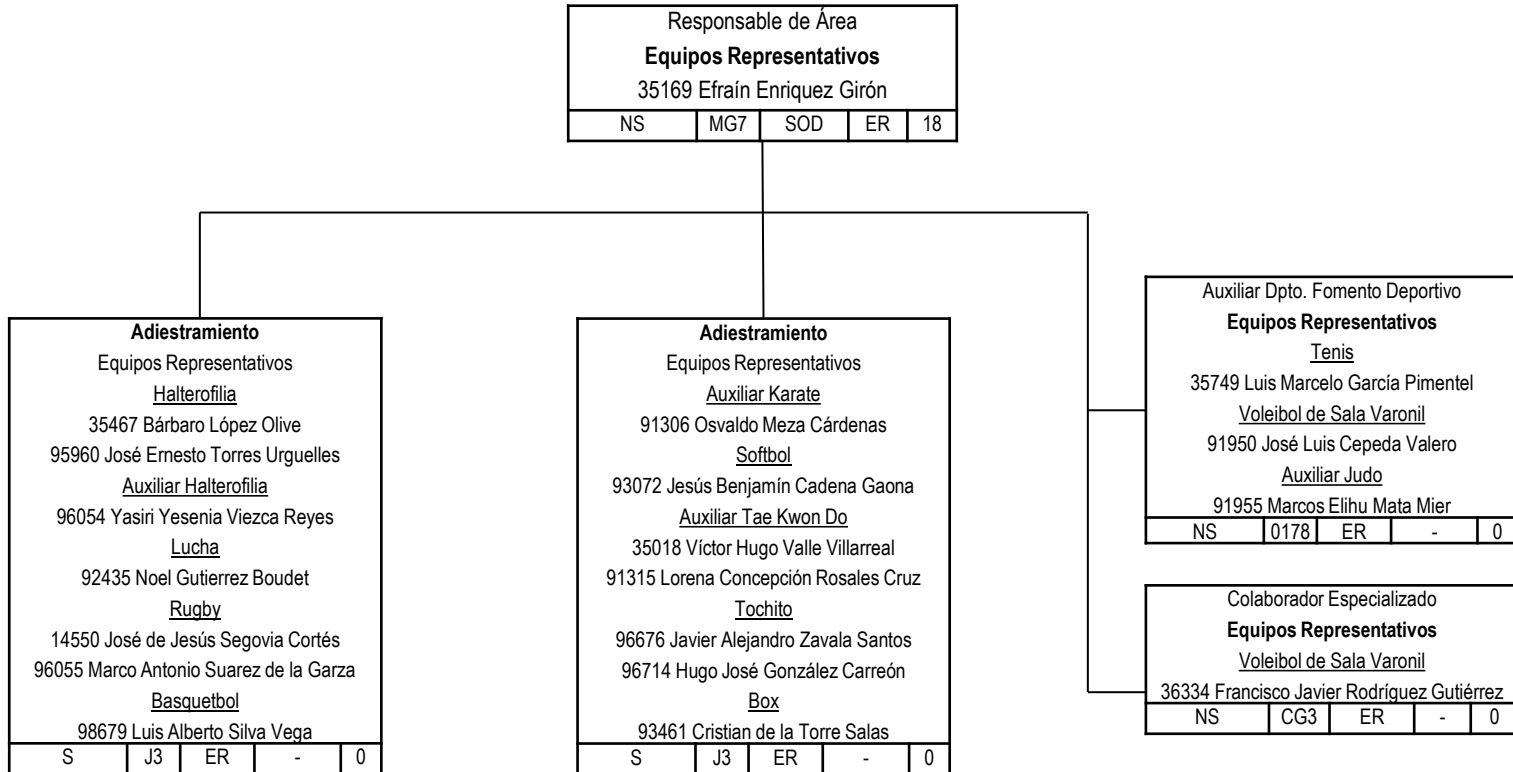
Responsable de Área
**Equipos Representativos**
35169 Efraín Enriquez Girón

| NS | MG7 | SOD | ER | 18 |
|---|---|---|---|---|

**Adiestramiento**
Equipos Representativos
Halterofilia
35467 Bárbaro López Olive
95960 José Ernesto Torres Urguelles
Auxiliar Halterofilia
96054 Yasiri Yesenia Viezca Reyes
Lucha
92435 Noel Gutierrez Boudet
Rugby
14550 José de Jesús Segovia Cortés
96055 Marco Antonio Suarez de la Garza
Basquetbol
98679 Luis Alberto Silva Vega

| S | J3 | ER | - | 0 |
|---|---|---|---|---|

**Adiestramiento**
Equipos Representativos
Auxiliar Karate
91306 Osvaldo Meza Cárdenas
Softbol
93072 Jesús Benjamín Cadena Gaona
Auxiliar Tae Kwon Do
35018 Víctor Hugo Valle Villarreal
91315 Lorena Concepción Rosales Cruz
Tochito
96676 Javier Alejandro Zavala Santos
96714 Hugo José González Carreón
Box
93461 Cristian de la Torre Salas

| S | J3 | ER | - | 0 |
|---|---|---|---|---|

Auxiliar Dpto. Fomento Deportivo
**Equipos Representativos**
Tenis
35749 Luis Marcelo García Pimentel
Voleibol de Sala Varonil
91950 José Luis Cepeda Valero
Auxiliar Judo
91955 Marcos Elihu Mata Mier

| NS | 0178 | ER | - | 0 |
|---|---|---|---|---|

Colaborador Especializado
**Equipos Representativos**
Voleibol de Sala Varonil
36334 Francisco Javier Rodríguez Gutiérrez

| NS | CG3 | ER | - | 0 |
|---|---|---|---|---|